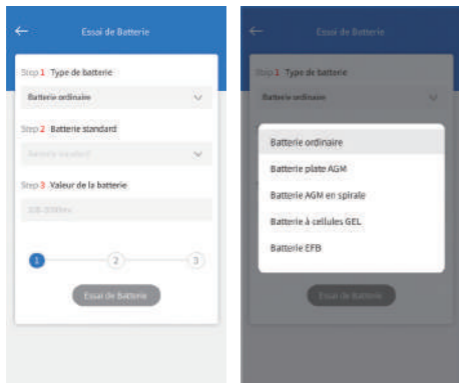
Essai de Batterie

Step 1 Type de batterie

Batterie ordinaire

Step 2 Batterie standard

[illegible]

Step 3 Valeur de la batterie

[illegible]

1
2
3

Essai de Batterie

Essai de Batterie

Step 1 Type de batterie

Batterie ordinaire

Batterie ordinaire

Batterie plate AGM

Batterie AGM en spirale

Batterie à cellules GEL

Batterie EFB

Essai de Batterie